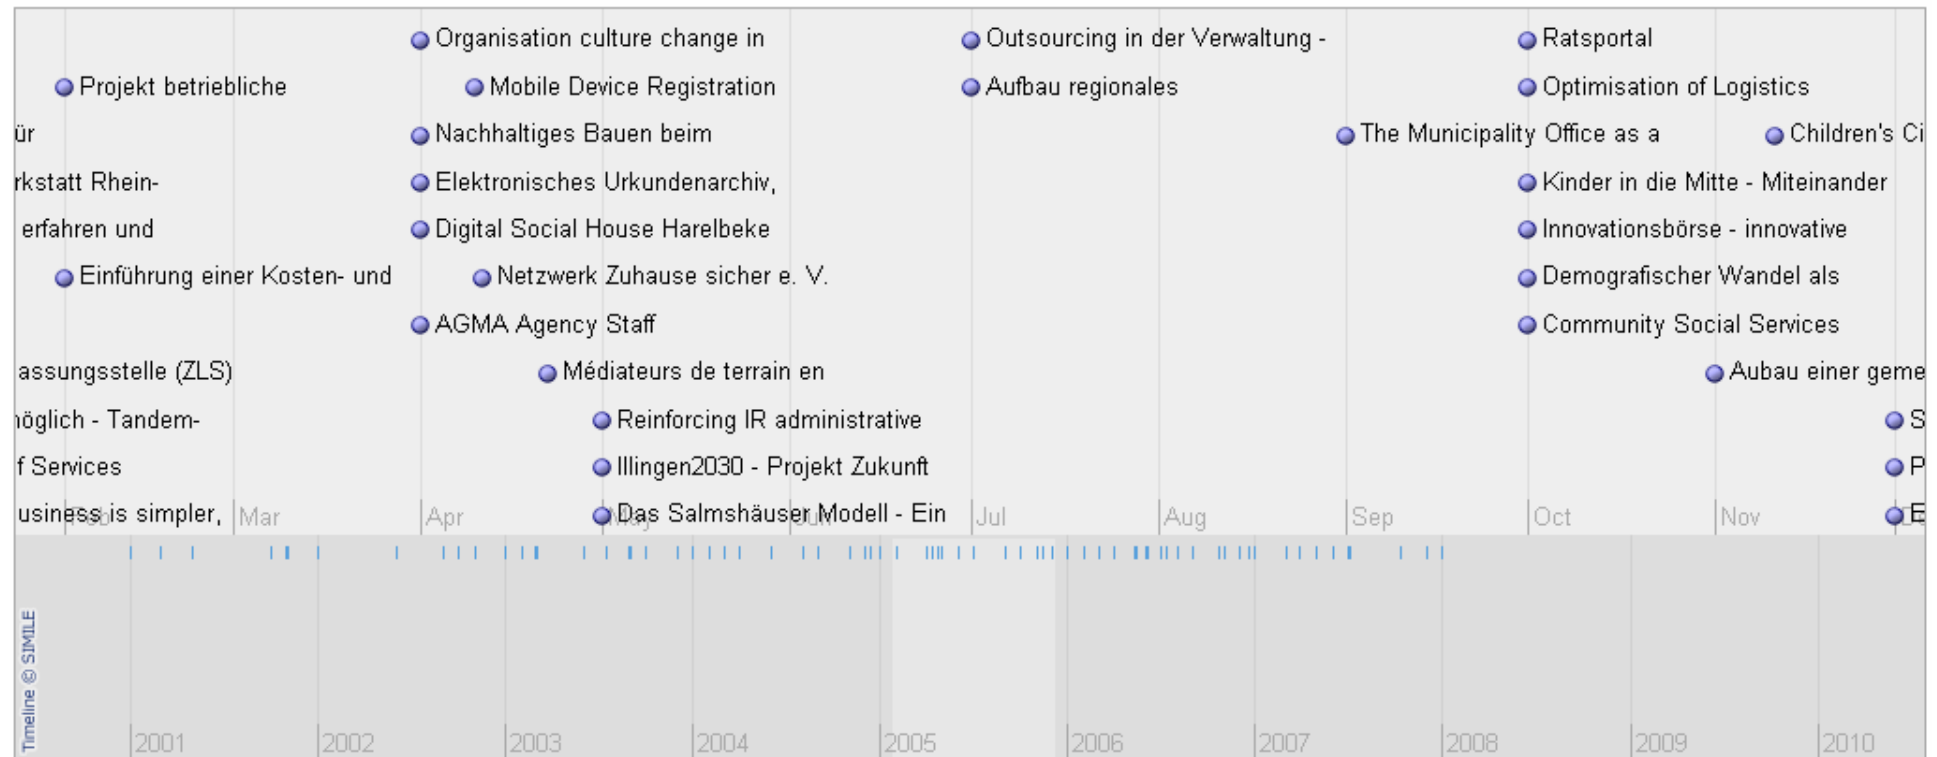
Organisation culture change in
Outsourcing in der Verwaltung -
Ratsportal
Projekt betriebliche
Mobile Device Registration
Aufbau regionales
Optimisation of Logistics
ür
Nachhaltiges Bauen beim
The Municipality Office as a
Children's Ci
rkstatt Rhein-
Elektronisches Urkundenarchiv,
Kinder in die Mitte - Miteinander
erfahren und
Digital Social House Harelbeke
Innovationsbörse - innovative
Einführung einer Kosten- und
Netzwerk Zuhause sicher e. V.
Demografischer Wandel als
AGMA Agency Staff
Community Social Services
assungsstelle (ZLS)
Médiateurs de terrain en
Aubau einer geme
nöglich - Tandem-
Reinforcing IR administrative
S
f Services
Illingen2030 - Projekt Zukunft
P
usiness is simpler,
Das Salmshäuser Modell - Ein
E
Feb
Mar
Apr
May
Jun
Jul
Aug
Sep
Oct
Nov
Timeline © SIMILE
2001
2002
2003
2004
2005
2006
2007
2008
2009
2010